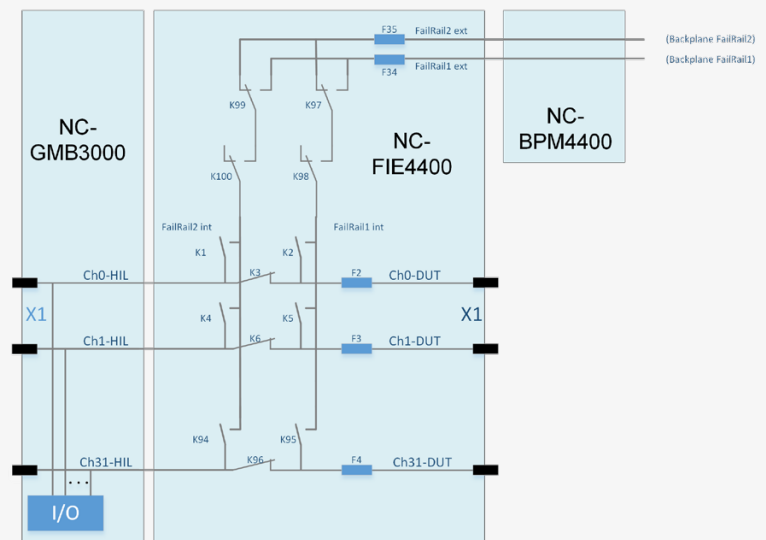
NC-GMB3000

NC-FIE4400

NC-BPM4400

F35
FailRail2 ext
(Backplane FailRail2)
F34
FailRail1 ext
(Backplane FailRail1)

K99
K97
K100
K98

FailRail2 int
FailRail1 int

K1
K2
K3
Ch0-HIL
F2
Ch0-DUT

X1
X1

K4
K5
K6
Ch1-HIL
F3
Ch1-DUT

K94
K95
K96
Ch31-HIL
F4
Ch31-DUT

. . .

I/O